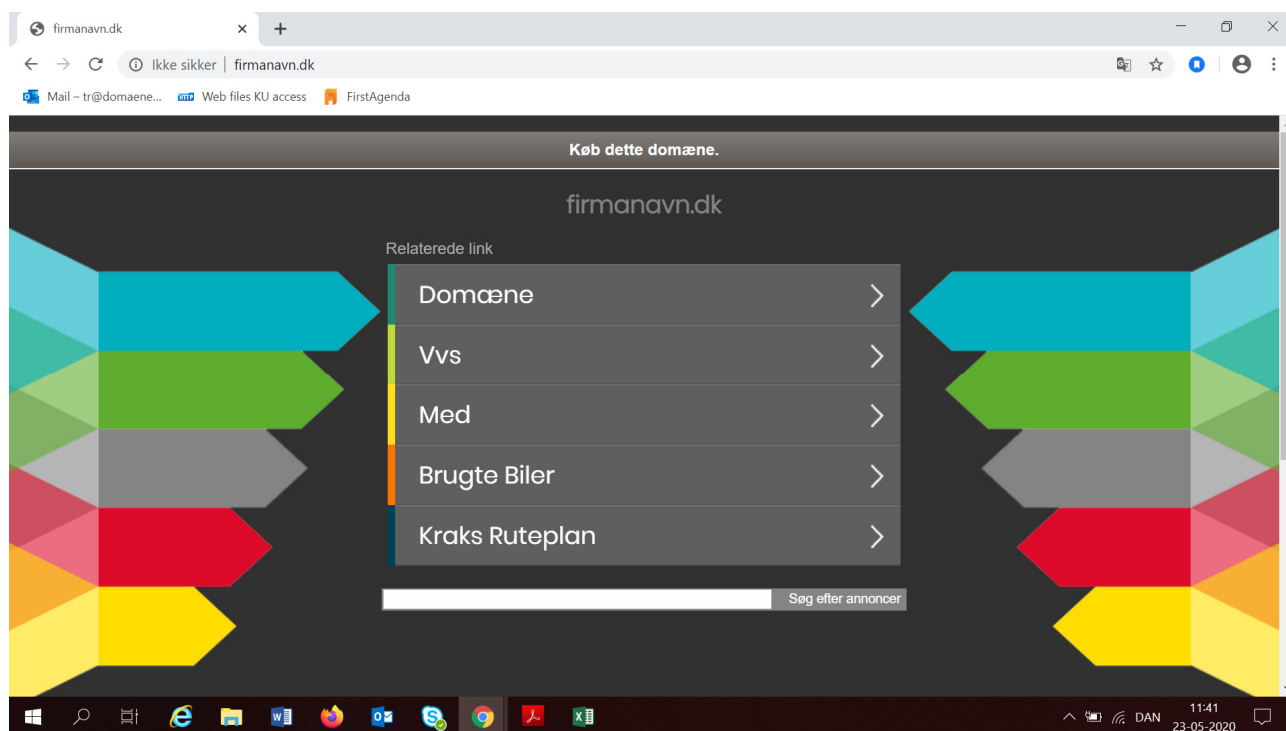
firmanavn.dk ×  +

Ikke sikker | firmanavn.dk

Mail – tr@domaene... Web files KU access FirstAgenda

Køb dette domæne.

firmanavn.dk

Relaterede link

Domæne >

Vvs >

Med >

Brugte Biler >

Kraks Ruteplan >

Søg efter annoncer

DAN 11:41 23-05-2020